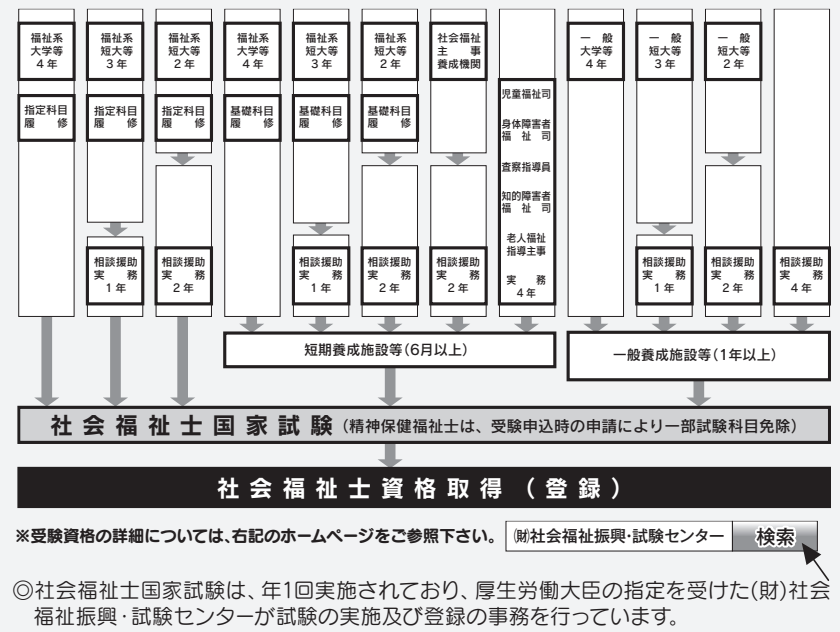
福祉系 大学等 4年

指定科目 履修

福祉系 短大等 3年

指定科目 履修

相談援助 実務 1年

福祉系 短大等 2年

指定科目 履修

相談援助 実務 2年

福祉系 大学等 4年

基礎科目 履修

福祉系 短大等 3年

基礎科目 履修

相談援助 実務 1年

福祉系 短大等 2年

基礎科目 履修

相談援助 実務 2年

社会福祉 主事 養成機関

相談援助 実務 2年

児童福祉司

身体障害者 福祉司

査察指導員

知的障害者 福祉司

老人福祉 指導主事

実務 4年

一般 大学等 4年

一般 短大等 3年

相談援助 実務 1年

一般 短大等 2年

相談援助 実務 2年

相談援助 実務 4年

短期養成施設等(6月以上)

一般養成施設等(1年以上)

社会福祉士国家試験(精神保健福祉士は、受験申込時の申請により一部試験科目免除)

社会福祉士資格取得 (登録)

※受験資格の詳細については、右記のホームページをご参照下さい。 (財)社会福祉振興・試験センター 検索

◎社会福祉士国家試験は、年1回実施されており、厚生労働大臣の指定を受けた(財)社会福祉振興・試験センターが試験の実施及び登録の事務を行っています。